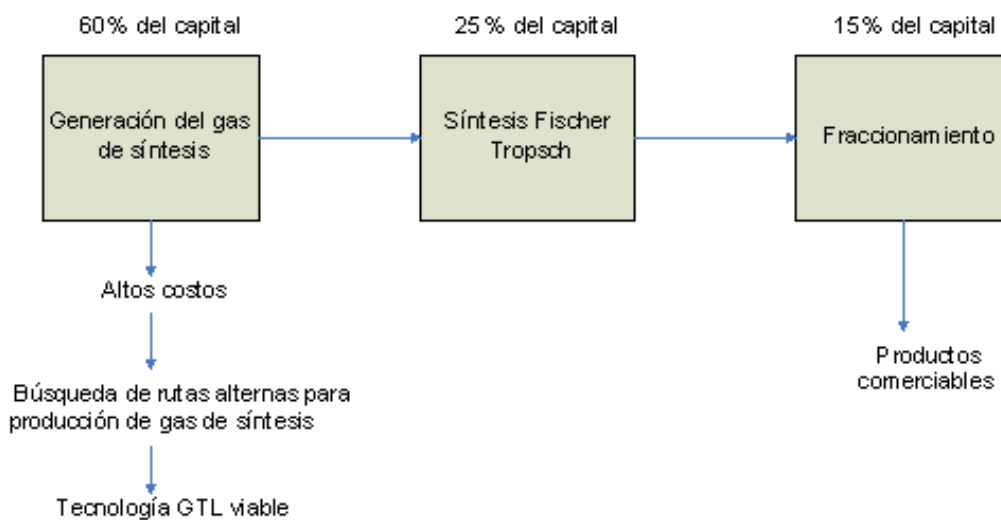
60% del capital

Generación del gas de síntesis

25 % del capital

Síntesis Fischer Tropsch

15% del capital

Fraccionamiento

Altos costos

Búsqueda de rutas alternas para producción de gas de síntesis

Tecnología GTL viable

Productos comerciables